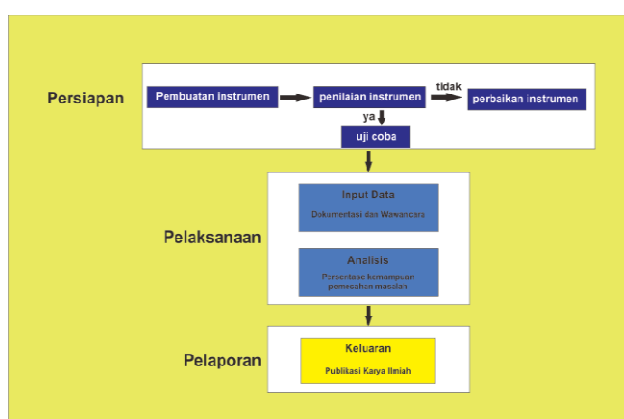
Persiapan

Pembuatan Instrumen

penilaian instrumen

tidak

perbaikan instrumen

ya

uji coba

Pelaksanaan

Input Data

Dokumentasi dan Wawancara

Analisis

Persentase kemampuan pemecahan masalah

Pelaporan

Keluaran

Publikasi Karya Ilmiah